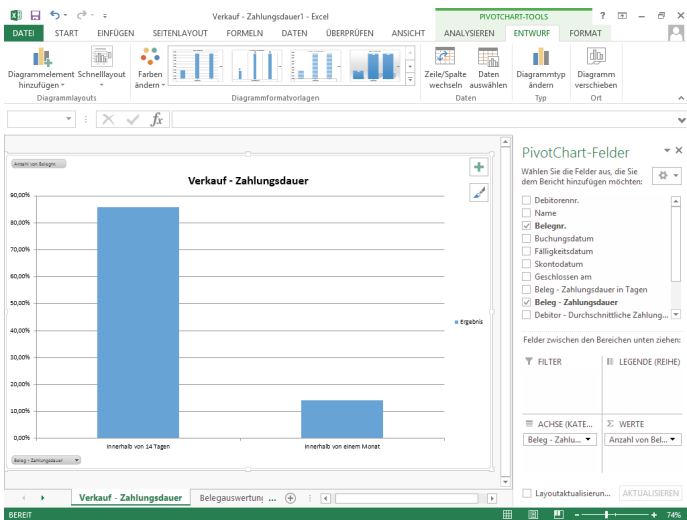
Verkauf - Zahlungsdauer1 - Excel

PIVOTCHART-TOOLS

DATEI START EINFÜGEN SEITENLAYOUT FORMELN DATEN ÜBERPRÜFEN ANSICHT ANALYSIEREN ENTWURF FORMAT

Diagrammelement hinzufügen
Schnelllayout
Farben ändern
Diagrammlayouts
Diagrammformatvorlagen
Zeile/Spalte wechseln
Daten auswählen
Daten
Diagrammtyp ändern
Typ
Diagramm verschieben
Ort

Anzahl von Belegnr.

Verkauf - Zahlungsdauer

90,00%
80,00%
70,00%
60,00%
50,00%
40,00%
30,00%
20,00%
10,00%
0,00%

Ergebnis

Innerhalb von 14 Tagen
Innerhalb von einem Monat

Beleg - Zahlungsdauer

PivotChart-Felder

Wählen Sie die Felder aus, die Sie dem Bericht hinzufügen möchten:

Debitorennr.
Name
Belegnr.
Buchungsdatum
Fälligkeitsdatum
Skontodatum
Geschlossen am
Beleg - Zahlungsdauer in Tagen
Beleg - Zahlungsdauer
Debitor - Durchschnittliche Zahlung...

Felder zwischen den Bereichen unten ziehen:

FILTER
LEGENDE (REIHE)
ACHSE (KATE...
WERTE
Beleg - Zahlu...
Anzahl von Bel...

Layoutaktualisierun...
AKTUALISIEREN

Verkauf - Zahlungsdauer
Belegauswertung ...

BEREIT
74%